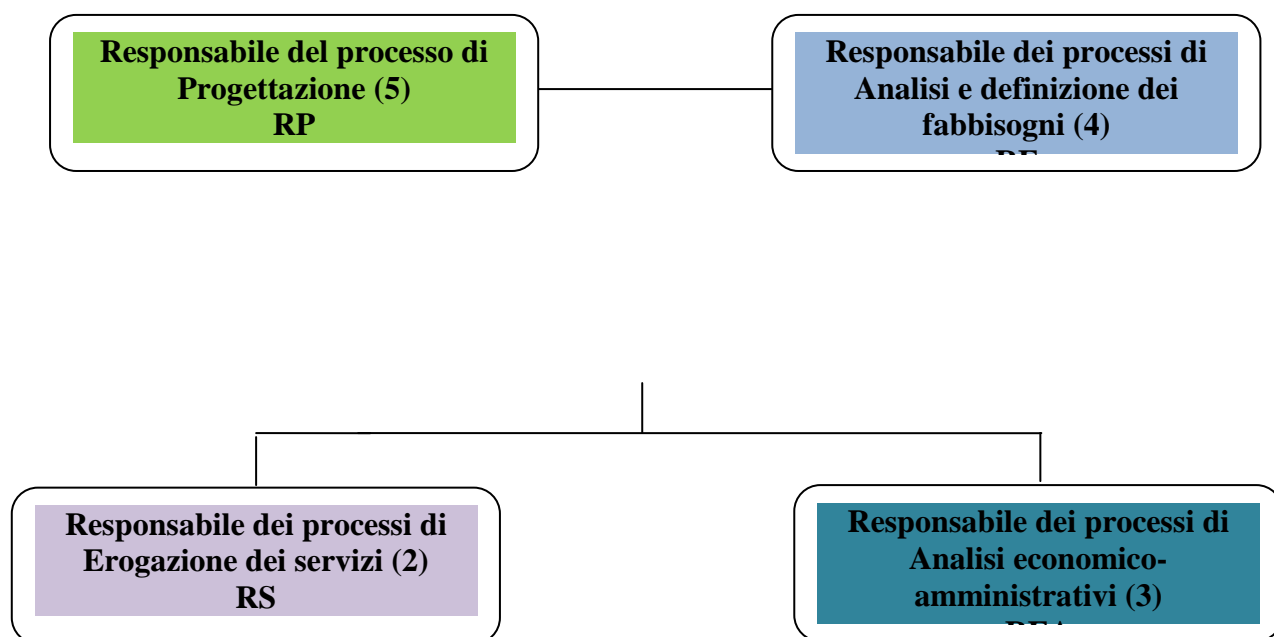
Responsabile del processo di Progettazione (5)
RP

Responsabile dei processi di Analisi e definizione dei fabbisogni (4)
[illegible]

Responsabile dei processi di Erogazione dei servizi (2)
RS

Responsabile dei processi di Analisi economico-amministrativi (3)
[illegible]